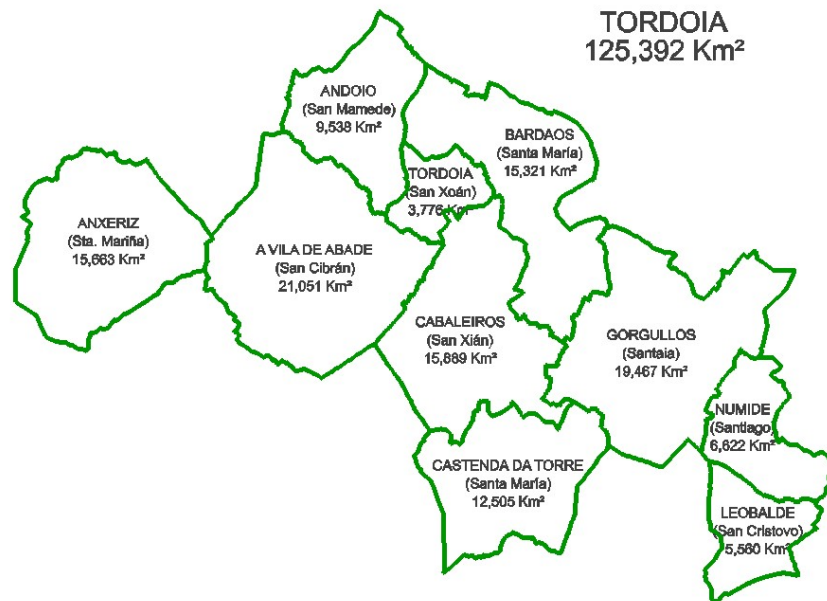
TORDOIA
125,392 Km²

ANDOIO
(San Mamede)
9,538 Km²

BARDAOS
(Santa María)
15,321 Km²

TORDOIA
(San Xoán)
3,776 Km²

ANXERIZ
(Sta. Mariña)
15,663 Km²

A VILA DE ABADE
(San Cibrán)
21,051 Km²

CABALEIROS
(San Xián)
15,889 Km²

GORGULLOS
(Santaia)
19,467 Km²

NUMIDE
(Santiago)
6,622 Km²

CASTENDA DA TORRE
(Santa María)
12,505 Km²

LEOBALDE
(San Cristovo)
5,560 Km²